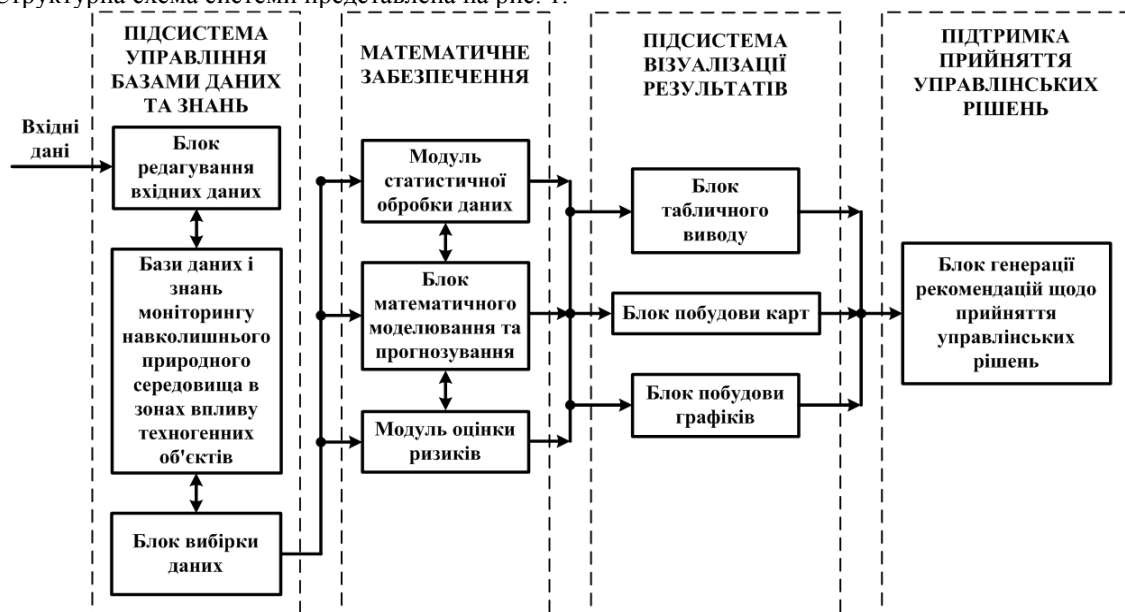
Структурна схема системи представлена на рис. 1.

ПІДСИСТЕМА УПРАВЛІННЯ БАЗАМИ ДАНИХ ТА ЗНАНЬ

МАТЕМАТИЧНЕ ЗАБЕЗПЕЧЕННЯ

ПІДСИСТЕМА ВІЗУАЛІЗАЦІЇ РЕЗУЛЬТАТІВ

ПІДТРИМКА ПРИЙНЯТТЯ УПРАВЛІНСЬКИХ РІШЕНЬ

Вхідні дані

Блок редагування вхідних даних

Бази даних і знань моніторингу навколишнього природного середовища в зонах впливу техногенних об'єктів

Блок вибірки даних

Модуль статистичної обробки даних

Блок математичного моделювання та прогнозування

Модуль оцінки ризиків

Блок табличного виводу

Блок побудови карт

Блок побудови графіків

Блок генерації рекомендацій щодо прийняття управлінських рішень